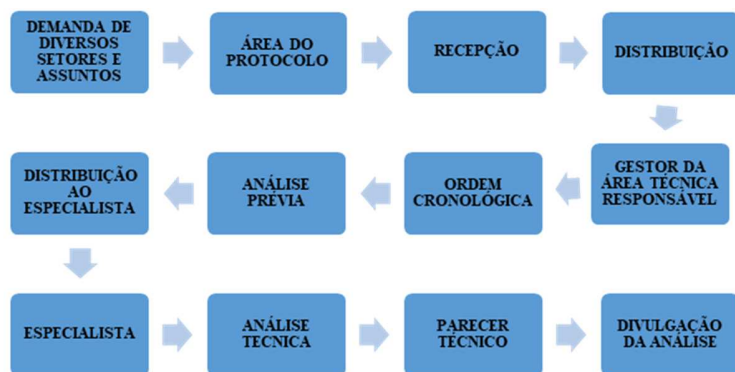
DEMANDA DE DIVERSOS SETORES E ASSUNTOS

ÁREA DO PROTOCOLO

RECEPÇÃO

DISTRIBUIÇÃO

GESTOR DA ÁREA TÉCNICA RESPONSÁVEL

ORDEM CRONOLÓGICA

ANÁLISE PRÉVIA

DISTRIBUIÇÃO AO ESPECIALISTA

ESPECIALISTA

ANÁLISE TÉCNICA

PARECER TÉCNICO

DIVULGAÇÃO DA ANÁLISE